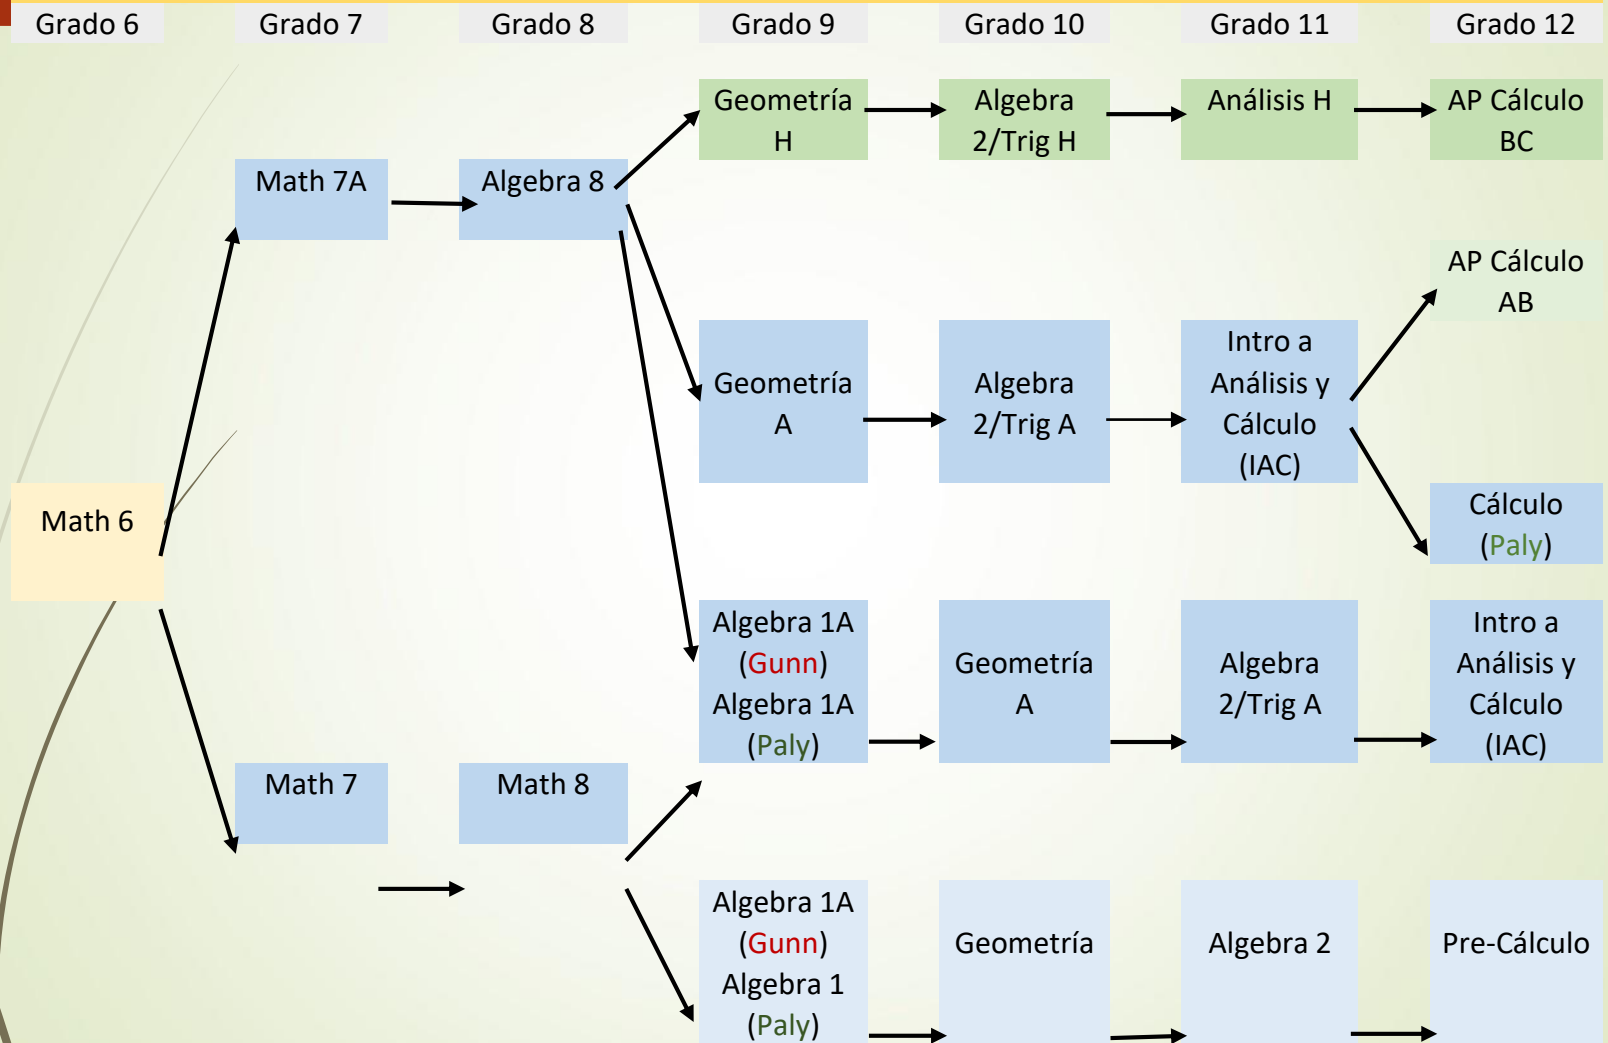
Grado 6
Grado 7
Grado 8
Grado 9
Grado 10
Grado 11
Grado 12

Geometría H
Algebra 2/Trig H
Análisis H
AP Cálculo BC

Math 7A
Algebra 8

AP Cálculo AB

Geometría A
Algebra 2/Trig A
Intro a Análisis y Cálculo (IAC)

Math 6

Cálculo (Paly)

Algebra 1A (Gunn) Algebra 1A (Paly)
Geometría A
Algebra 2/Trig A
Intro a Análisis y Cálculo (IAC)

Math 7
Math 8

Algebra 1A (Gunn) Algebra 1 (Paly)
Geometría
Algebra 2
Pre-Cálculo